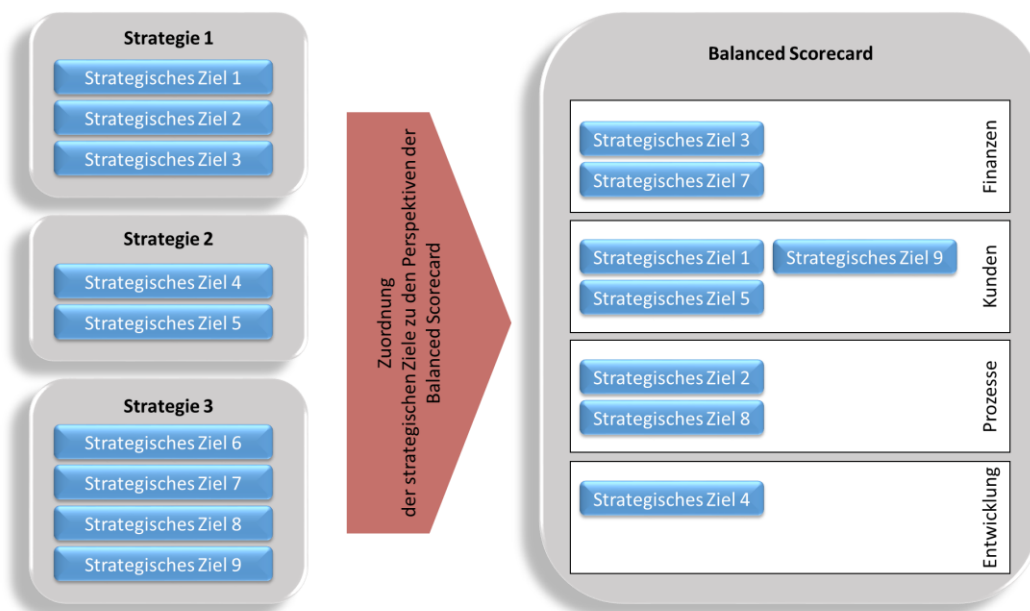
Strategie 1
Strategisches Ziel 1
Strategisches Ziel 2
Strategisches Ziel 3

Strategie 2
Strategisches Ziel 4
Strategisches Ziel 5

Strategie 3
Strategisches Ziel 6
Strategisches Ziel 7
Strategisches Ziel 8
Strategisches Ziel 9

Zuordnung der strategischen Ziele zu den Perspektiven der Balanced Scorecard

Balanced Scorecard

Strategisches Ziel 3
Strategisches Ziel 7
Finanzen

Strategisches Ziel 1
Strategisches Ziel 9
Strategisches Ziel 5
Kunden

Strategisches Ziel 2
Strategisches Ziel 8
Prozesse

Strategisches Ziel 4
Entwicklung